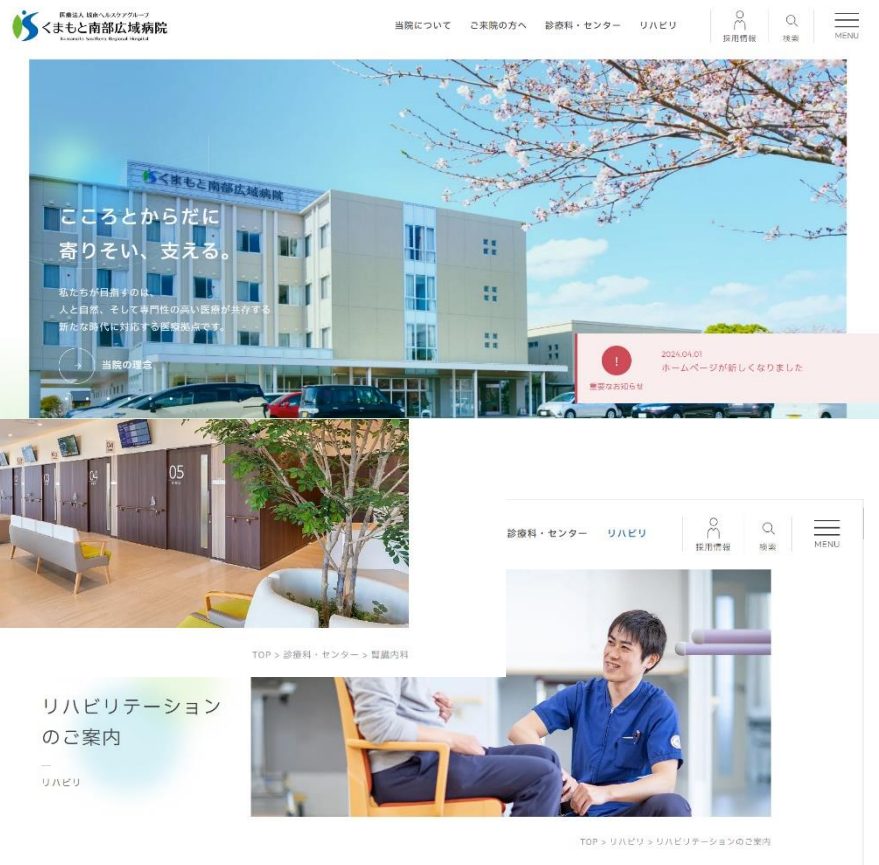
医療法人 坂梨ヘルスケアグループ
くまもと南部広域病院
Kumamoto Southern Regional Hospital

当院について　ご来院の方へ　診療科・センター　リハビリ

採用情報　検索　MENU

くまもと南部広域病院

こころとからだに
寄りそい、支える。

私たちが目指すのは、
人と自然、そして専門性の高い医療が共存する
新たな時代に対応する医療拠点です。

当院の理念

!
重要なお知らせ
2024.04.01
ホームページが新しくなりました

05

TOP > 診療科・センター > 腎臓内科

診療科・センター　リハビリ

採用情報　検索　MENU

リハビリテーション
のご案内

リハビリ

TOP > リハビリ > リハビリテーションのご案内